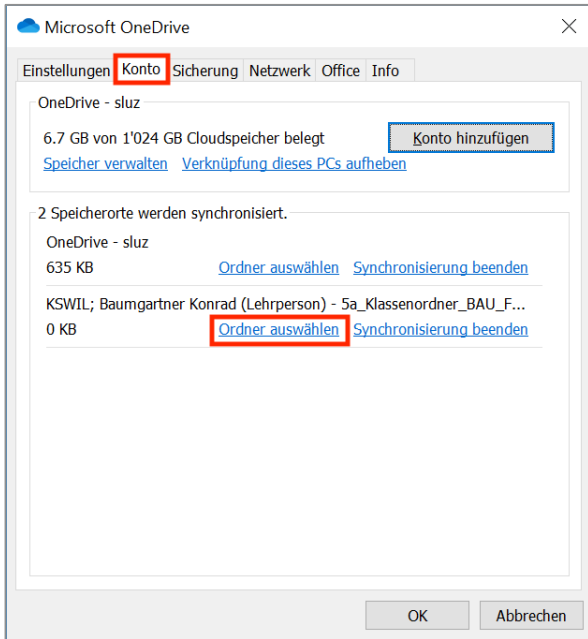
Microsoft OneDrive

Einstellungen Konto Sicherung Netzwerk Office Info

OneDrive - sluz

6.7 GB von 1'024 GB Cloudspeicher belegt

Konto hinzufügen

Speicher verwalten Verknüpfung dieses PCs aufheben

2 Speicherorte werden synchronisiert.

OneDrive - sluz

635 KB Ordner auswählen Synchronisierung beenden

KSWIL; Baumgartner Konrad (Lehrperson) - 5a_Klassenordner_BAU_F...

0 KB Ordner auswählen Synchronisierung beenden

OK Abbrechen